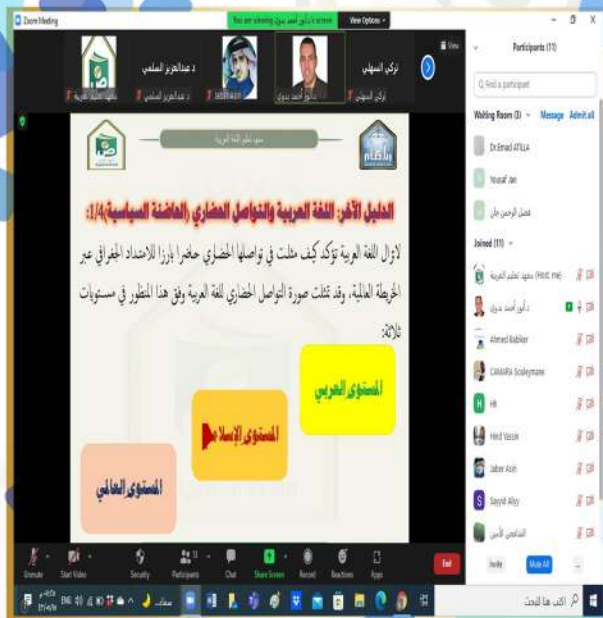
Zoom Meeting

You are viewing د.انور احمد بدوي's screen

View Options

View

تركي السهلي

د.انور احمد بدوي

JABBAR

د عبدالعزيز السلمي

معهد تعليم اللغة العربية

الدليل الآخر: اللغة العربية والتواصل الحضاري (العاصمة السياسية) 1/4:

لاتزال اللغة العربية تؤكد كيف مثلت في تواصلها الحضاري حاضرا بارزا للامتداد الجغرافي عبر الخريطة العالمية، وقد تمثلت صورة التواصل الحضاري للغة العربية وفق هذا المنظور في مستويات ثلاثة:

المستوى العربي

المستوى الإسلامي

المستوى العالمي

Participants (11)

Find a participant

Waiting Room (3)

Message

Admit all

Dr.Emad ATILLA

Yousaf Jan

فضل الرحمن جان

Joined (11)

معهد تعليم العربية (Host, me)

د.انور احمد بدوي

Ahmed Kabiker

CAMARA Souleymane

Hit

Hind Yassin

Jaber Asiri

Sayyid Aliyy

الشافعي الأمين

Unmute

Start Video

Security

Participants 11

Chat

Share Screen

Record

Reactions

Apps

End

Invite

Mute All

اكتب هنا للبحث